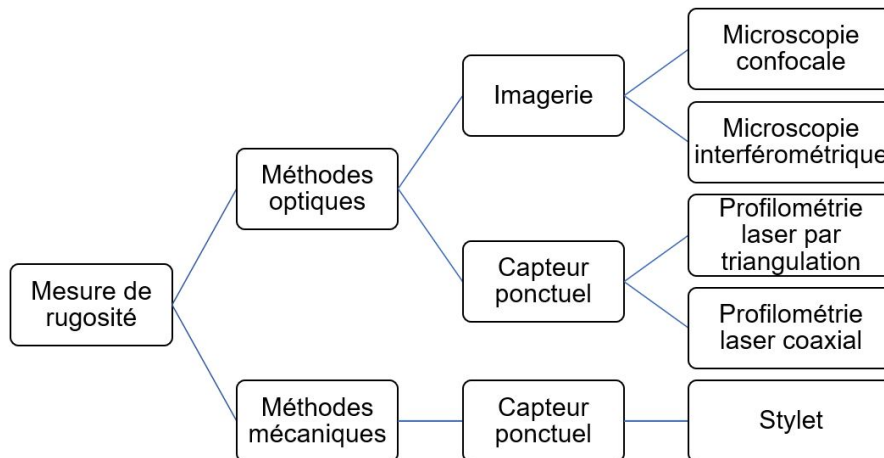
Mesure de rugosité

Méthodes optiques

Imagerie

Microscopie confocale

Microscopie interférométrique

Capteur ponctuel

Profilométrie laser par triangulation

Profilométrie laser coaxial

Méthodes mécaniques

Capteur ponctuel

Stylet